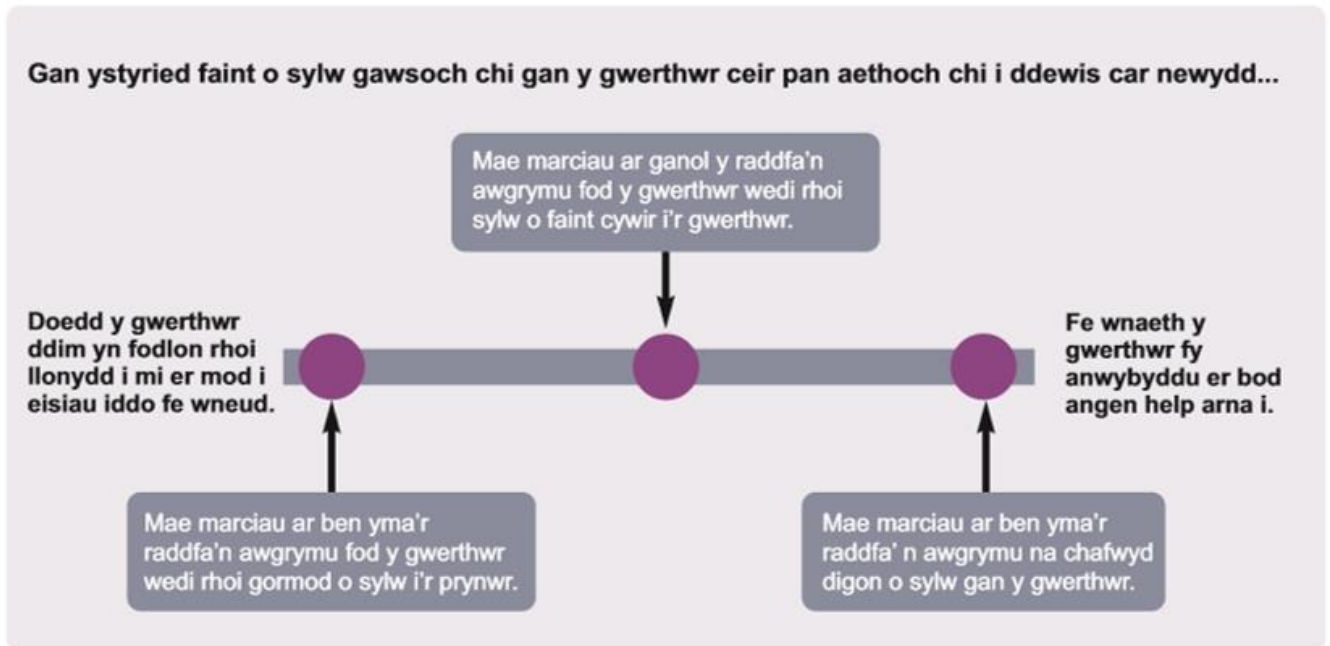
Gan ystyried faint o sylw gawsoch chi gan y gwerthwr ceir pan aethoch chi i ddewis car newydd...

Mae marciau ar ganol y raddfa'n awgrymu fod y gwerthwr wedi rhoi sylw o faint cywir i'r gwerthwr.

Doedd y gwerthwr ddim yn fodlon rhoi llonydd i mi er mod i eisiau iddo fe wneud.

Fe wnaeth y gwerthwr fy anwybyddu er bod angen help arna i.

Mae marciau ar ben yma'r raddfa'n awgrymu fod y gwerthwr wedi rhoi gormod o sylw i'r prynwr.

Mae marciau ar ben yma'r raddfa' n awgrymu na chafwyd digon o sylw gan y gwerthwr.